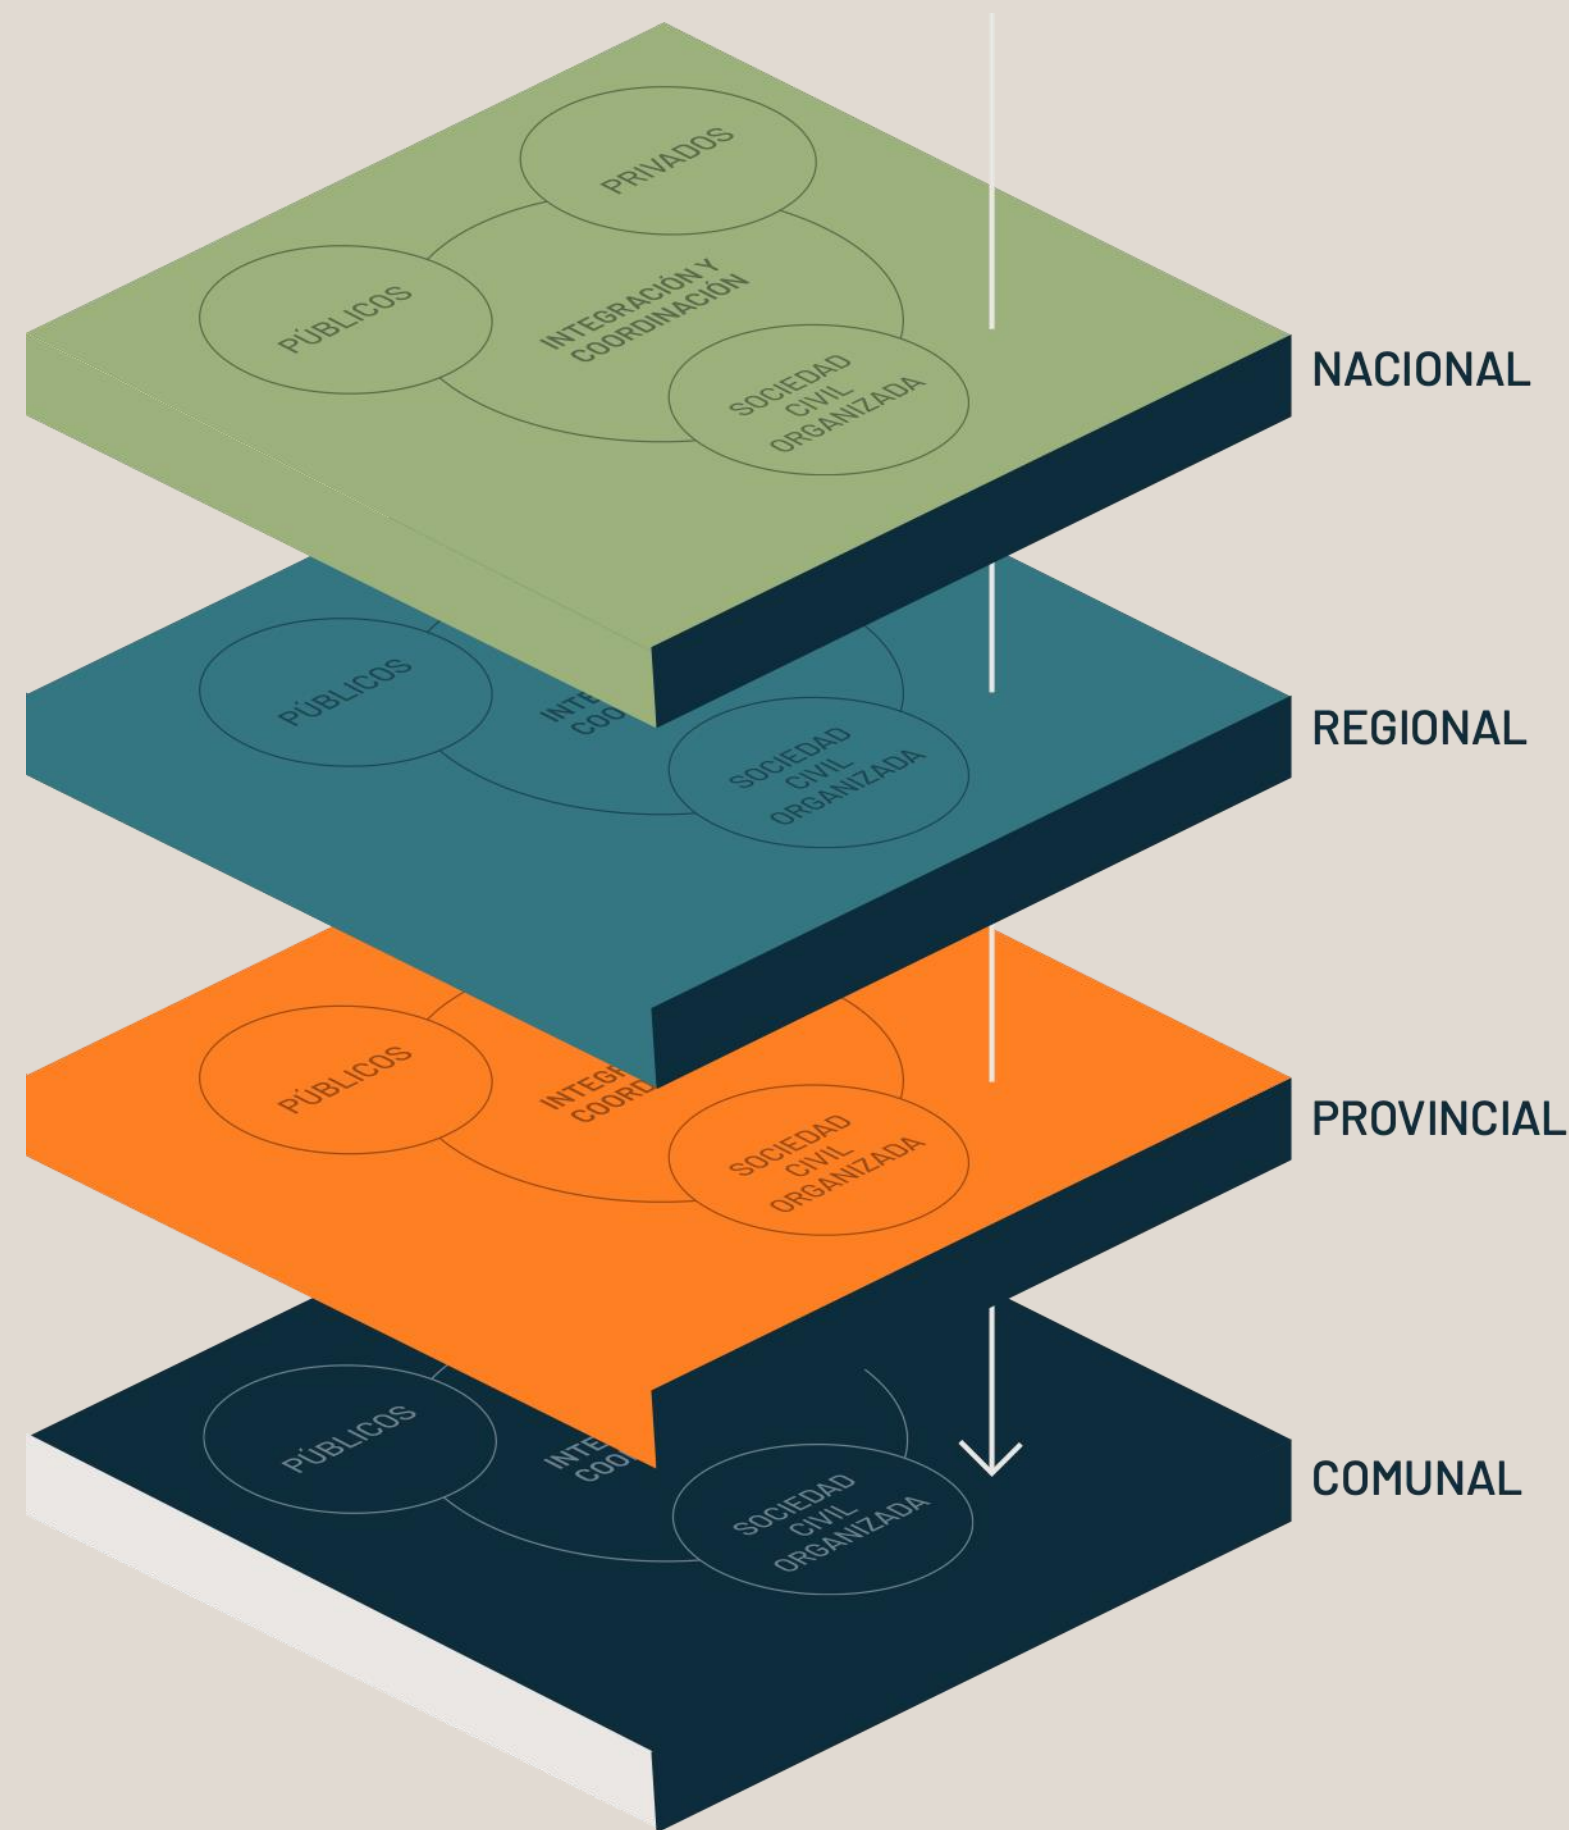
PRIVADOS
PÚBLICOS
INTEGRACIÓN Y COORDINACIÓN
SOCIEDAD CIVIL ORGANIZADA
NACIONAL

PÚBLICOS
INTE COO
SOCIEDAD CIVIL ORGANIZADA
REGIONAL

PÚBLICOS
INTEG COORD
SOCIEDAD CIVIL ORGANIZADA
PROVINCIAL

PÚBLICOS
INTE COO
SOCIEDAD CIVIL ORGANIZADA
COMUNAL